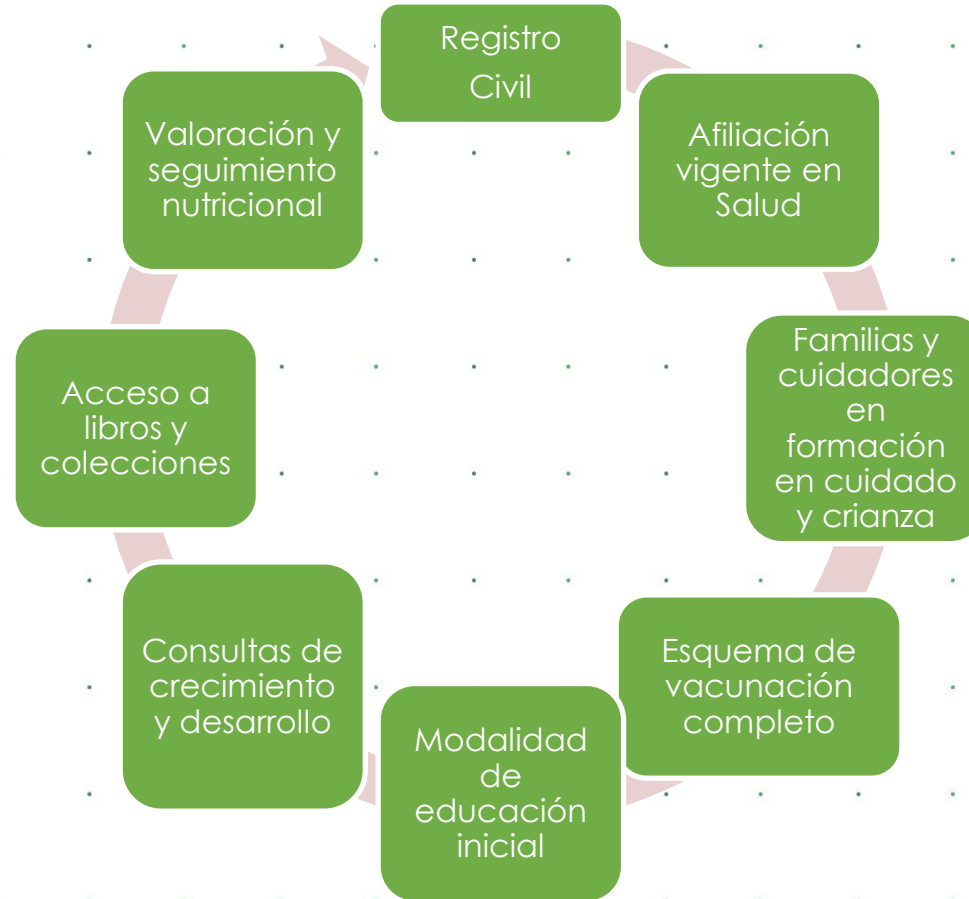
Registro Civil

Afiliación vigente en Salud

Familias y cuidadores en formación en cuidado y crianza

Esquema de vacunación completo

Modalidad de educación inicial

Consultas de crecimiento y desarrollo

Acceso a libros y colecciones

Valoración y seguimiento nutricional